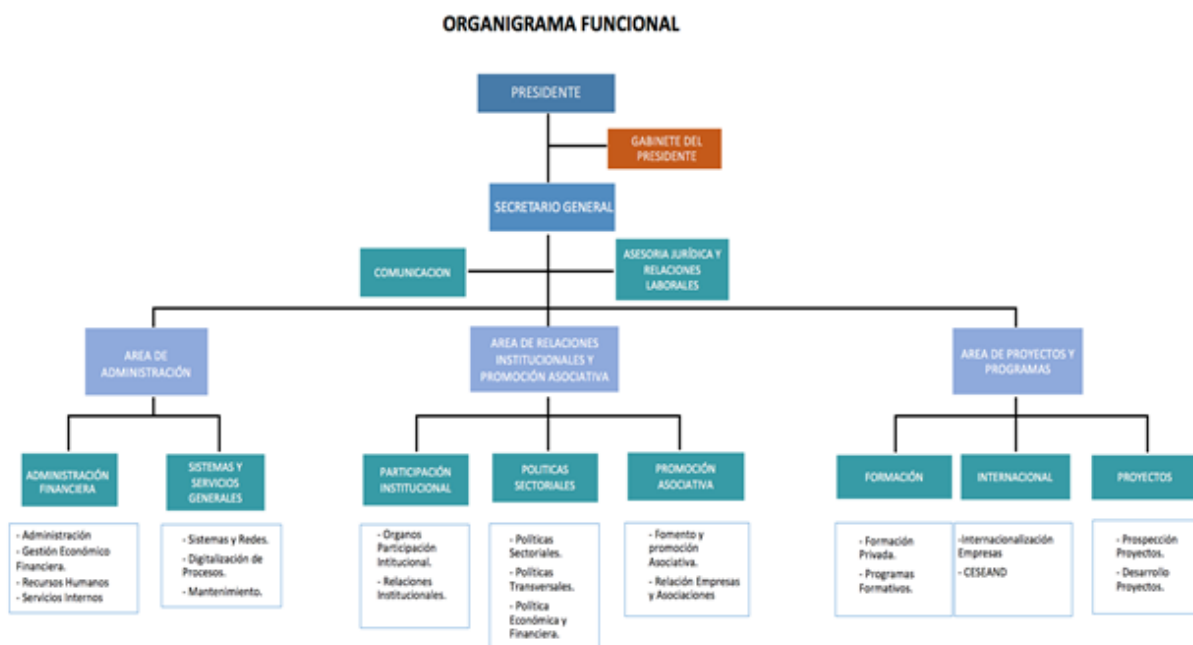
ORGANIGRAMA FUNCIONAL

PRESIDENTE

GABINETE DEL PRESIDENTE

SECRETARIO GENERAL

COMUNICACION

ASESORIA JURÍDICA Y RELACIONES LABORALES

AREA DE ADMINISTRACIÓN

AREA DE RELACIONES INSTITUCIONALES Y PROMOCIÓN ASOCIATIVA

AREA DE PROYECTOS Y PROGRAMAS

ADMINISTRACIÓN FINANCIERA

- Administración
- Gestión Económico Financiera.
- Recursos Humanos
- Servicios Internos

SISTEMAS Y SERVICIOS GENERALES

- Sistemas y Redes.
- Digitalización de Procesos.
- Mantenimiento.

PARTICIPACIÓN INSTITUCIONAL

- Organos Participación Intitucional.
- Relaciones Institucionales.

POLITICAS SECTORIALES

- Políticas Sectoriales.
- Políticas Transversales.
- Política Económica y Financiera.

PROMOCIÓN ASOCIATIVA

- Fomento y promoción Asociativa.
- Relación Empresas y Asociaciones

FORMACIÓN

- Formación Privada.
- Programas Formativos.

INTERNACIONAL

-Internacionalización Empresas
- CESEAND

PROYECTOS

- Prospección Proyectos.
- Desarrollo Proyectos.